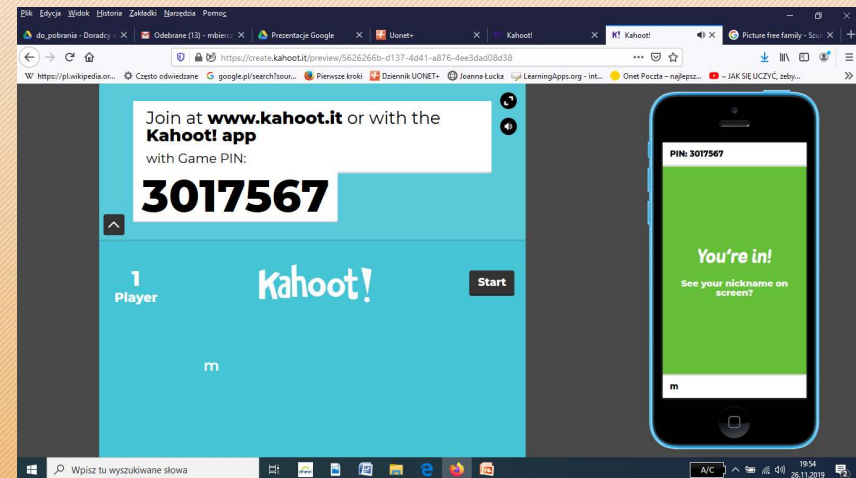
Plik Edycja Widok Historia Zakładki Narzędzia Pomoc

do_pobrania - Doradcy
Odebrane (13) - mbierc
Prezentacje Google
Uonet+
Kahoot!
Kahoot!
Picture free family - Szuk

https://create.kahoot.it/preview/5626266b-d137-4d41-a876-4ee3dad08d38

W https://pl.wikipedia.or... Często odwiedzane google.pl/search?sour... Pierwsze kroki Dziennik UONET+ Joanna Łucka LearningApps.org - int... Onet Poczta – najlepsz... ~ JAK SIĘ UCZYĆ, żeby...

Join at www.kahoot.it or with the Kahoot! app
with Game PIN:
3017567

1
Player

Kahoot!

Start

m

PIN: 3017567

You're in!
See your nickname on screen?

m

Wpisz tu wyszukiwane słowa

A/C
19:54
26.11.2019